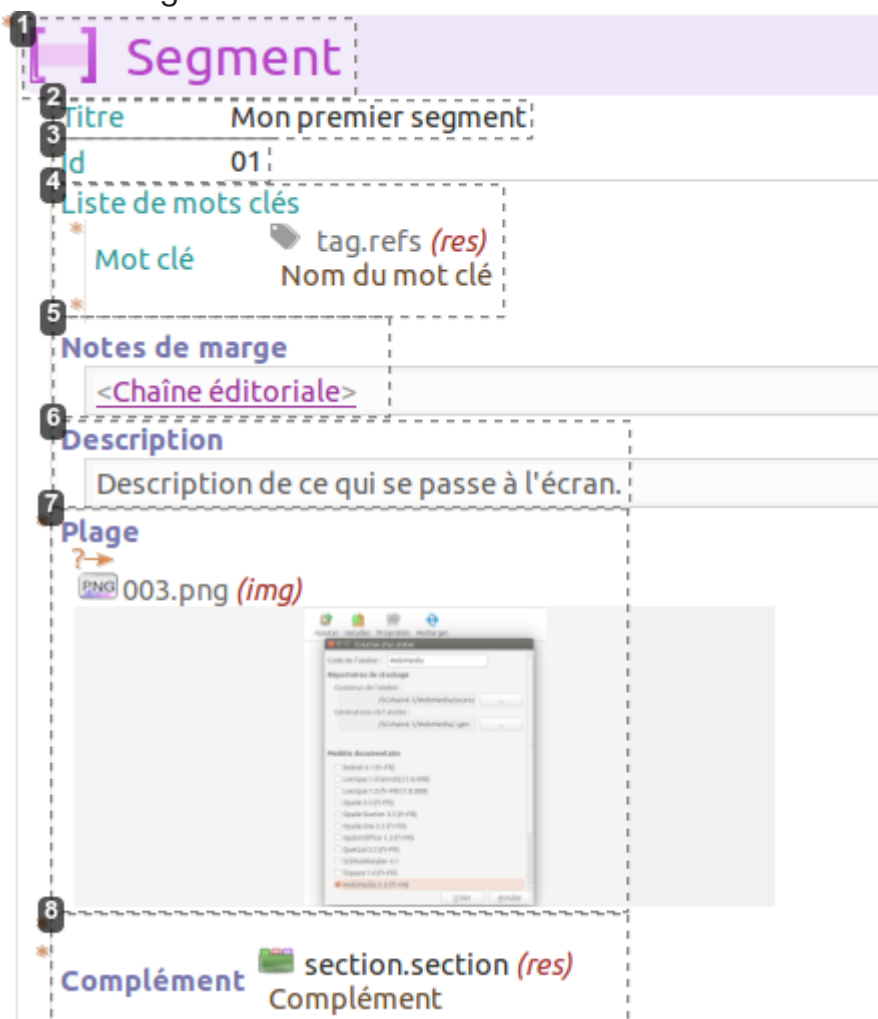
1
[ ] Segment
2
Titre Mon premier segment
3
Id 01
4
Liste de mots clés
Mot clé tag.refs (res)
Nom du mot clé
5
Notes de marge
<Chaîne éditoriale>
6
Description
Description de ce qui se passe à l'écran.
7
Plage
?→
PNG 003.png (img)
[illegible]
8
Complément section.section (res)
Complément